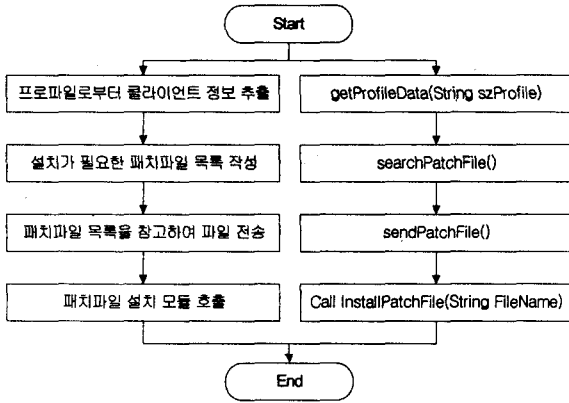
Start

프로파일로부터 클라이언트 정보 추출

설치가 필요한 패치파일 목록 작성

패치파일 목록을 참고하여 파일 전송

패치파일 설치 모듈 호출

getProfileData(String szProfile)

searchPatchFile()

sendPatchFile()

Call InstallPatchFile(String FileName)

End